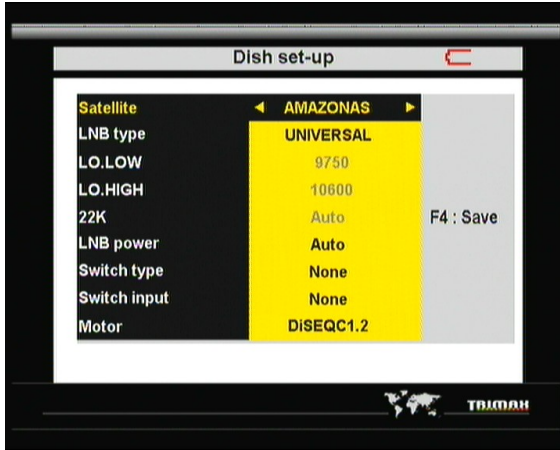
Dish set-up

| | |
|---|---|
| Satellite | ◄ AMAZONAS ► |
| LNB type | UNIVERSAL |
| LO.LOW | 9750 |
| LO.HIGH | 10600 |
| 22K | Auto |
| LNB power | Auto |
| Switch type | None |
| Switch input | None |
| Motor | DiSEQC1.2 |

F4 : Save

TRIMAH